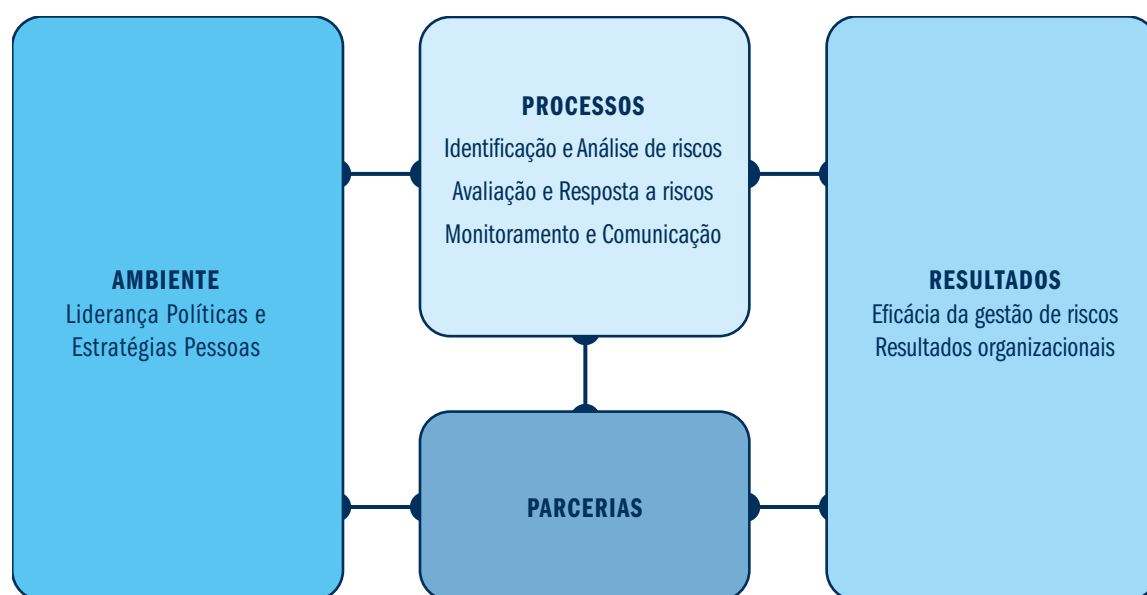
AMBIENTE
Liderança Políticas e Estratégias Pessoas

PROCESSOS
Identificação e Análise de riscos
Avaliação e Resposta a riscos
Monitoramento e Comunicação

PARCERIAS

RESULTADOS
Eficácia da gestão de riscos
Resultados organizacionais